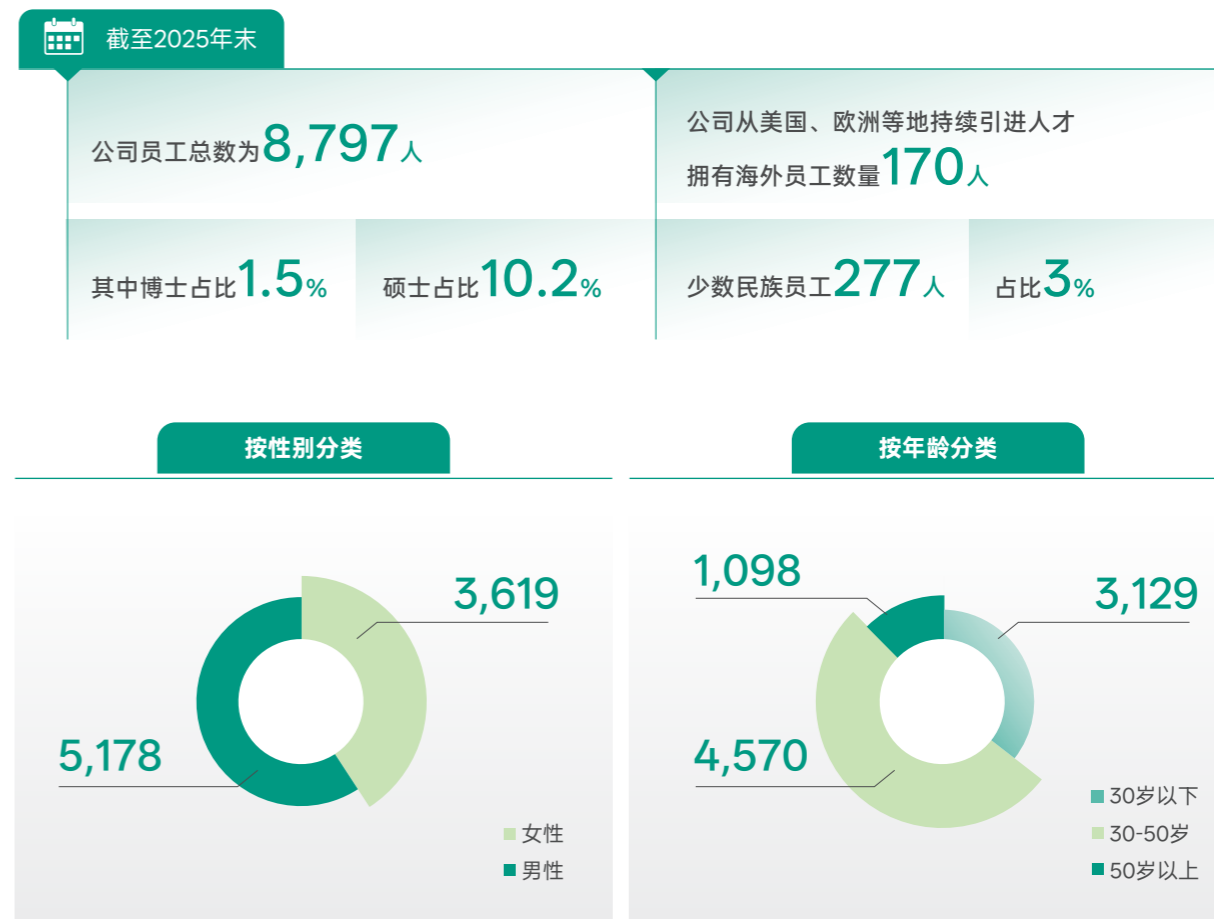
截至2025年末

公司员工总数为8,797人

公司从美国、欧洲等地持续引进人才
拥有海外员工数量170人

其中博士占比1.5%

硕士占比10.2%

少数民族员工277人

占比3%

按性别分类

3,619

5,178

女性
男性

按年龄分类

1,098

3,129

4,570

30岁以下
30-50岁
50岁以上